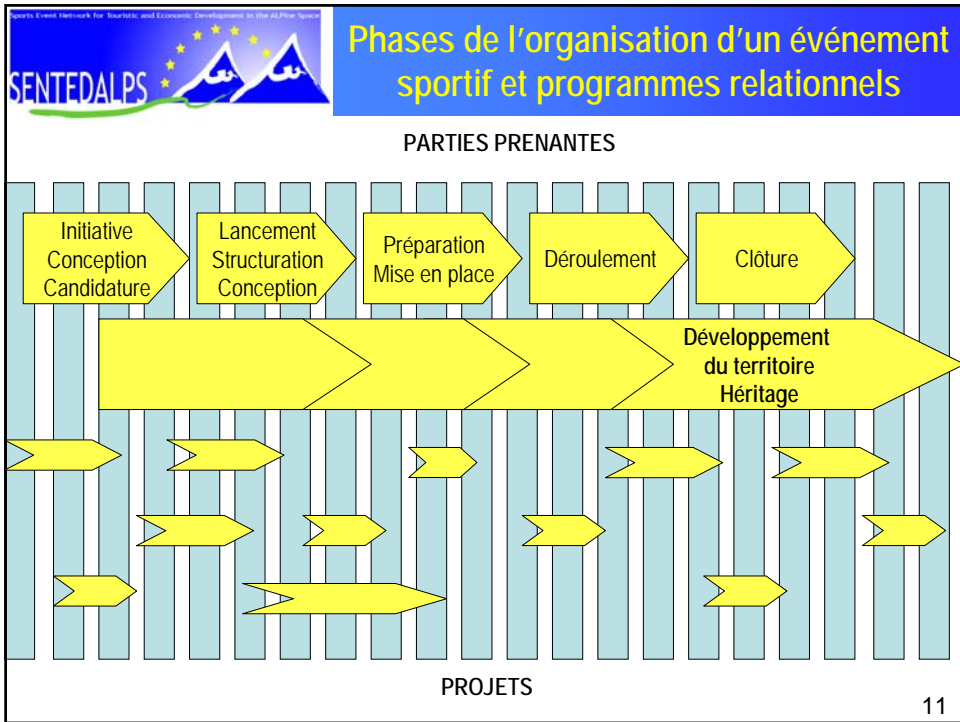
Sports Event Network for Touristic and Economic Development in the ALPine Space

SENTEDALPS

Phases de l'organisation d'un événement sportif et programmes relationnels

PARTIES PRENANTES

Initiative Conception Candidature

Lancement Structuration Conception

Préparation Mise en place

Déroulement

Clôture

Développement du territoire Héritage

PROJETS

11